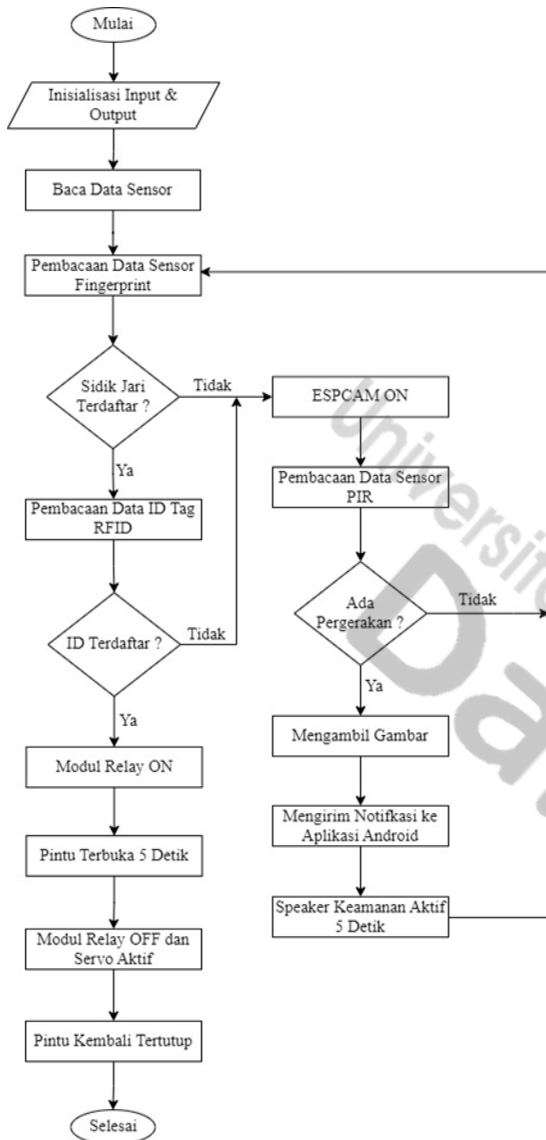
Mulai

Inisialisasi Input & Output

Baca Data Sensor

Pembacaan Data Sensor Fingerprint

Sidik Jari Terdaftar ?

Tidak

ESPCAM ON

Ya

Pembacaan Data Sensor PIR

Pembacaan Data ID Tag RFID

Ada Pergerakan ?

Tidak

ID Terdaftar ?

Tidak

Ya

Ya

Mengambil Gambar

Modul Relay ON

Mengirim Notifkasi ke Aplikasi Android

Pintu Terbuka 5 Detik

Speaker Keamanan Aktif 5 Detik

Modul Relay OFF dan Servo Aktif

Pintu Kembali Tertutup

Selesai

Universitas Da